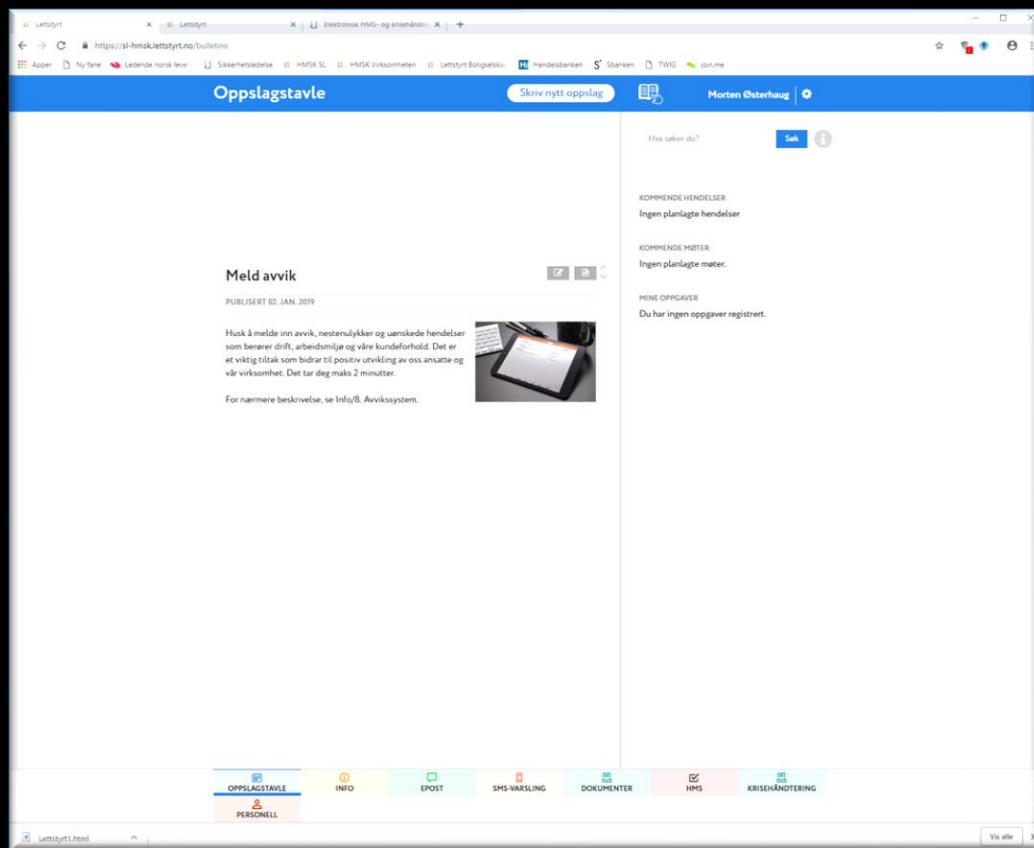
Lettstyrt × Lettstyrt × Elektronisk HMS- og krisehåndte ×

https://sl-hmsk.lettstyrt.no/bulletins

Apper Ny fane Ledende norsk leve Sikkerhetsledelse HMSK SL HMSK Virksomheten Lettstyrt Boligselska Handelsbanken Sbanken TWIG join.me

Oppslagstavle

Skriv nytt oppslag

Morten Østerhaug

Hva søker du?

Søk

KOMMENDE HENDELSER
Ingen planlagte hendelser

KOMMENDE MØTER
Ingen planlagte møter.

MINE OPPGAVER
Du har ingen oppgaver registrert.

Meld avvik

PUBLISERT 02. JAN. 2019

Husk å melde inn avvik, nestenulykker og uønskede hendelser som berører drift, arbeidsmiljø og våre kundeforhold. Det er et viktig tiltak som bidrar til positiv utvikling av oss ansatte og vår virksomhet. Det tar deg maks 2 minutter.

For nærmere beskrivelse, se Info/8. Avvikssystem.

OPPSLAGSTAVLE
INFO
EPOST
SMS-VARSLING
DOKUMENTER
HMS
KRISEHÅNDTERING
PERSONELL

Lettstyrt1.html

Vis alle